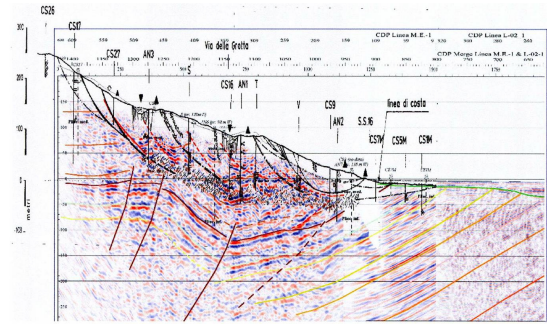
CS26
CS17
CS27
AN3
Via della Grotta
CDP Linea M.E.-1
CDP Linea L-02-1
CDP Merge Linea M.E.-1 & L-02-1
CS16
AN1
T
S
V
CS9
AN2
S.S.16
linea di costa
CS17
CS5M
CS1M
200
100
0
-100
metri
600
550
500
450
400
350
300
250
200
150
100
50
1
300
250
200
150
1050
1000
950
900
850
800
750
700
650